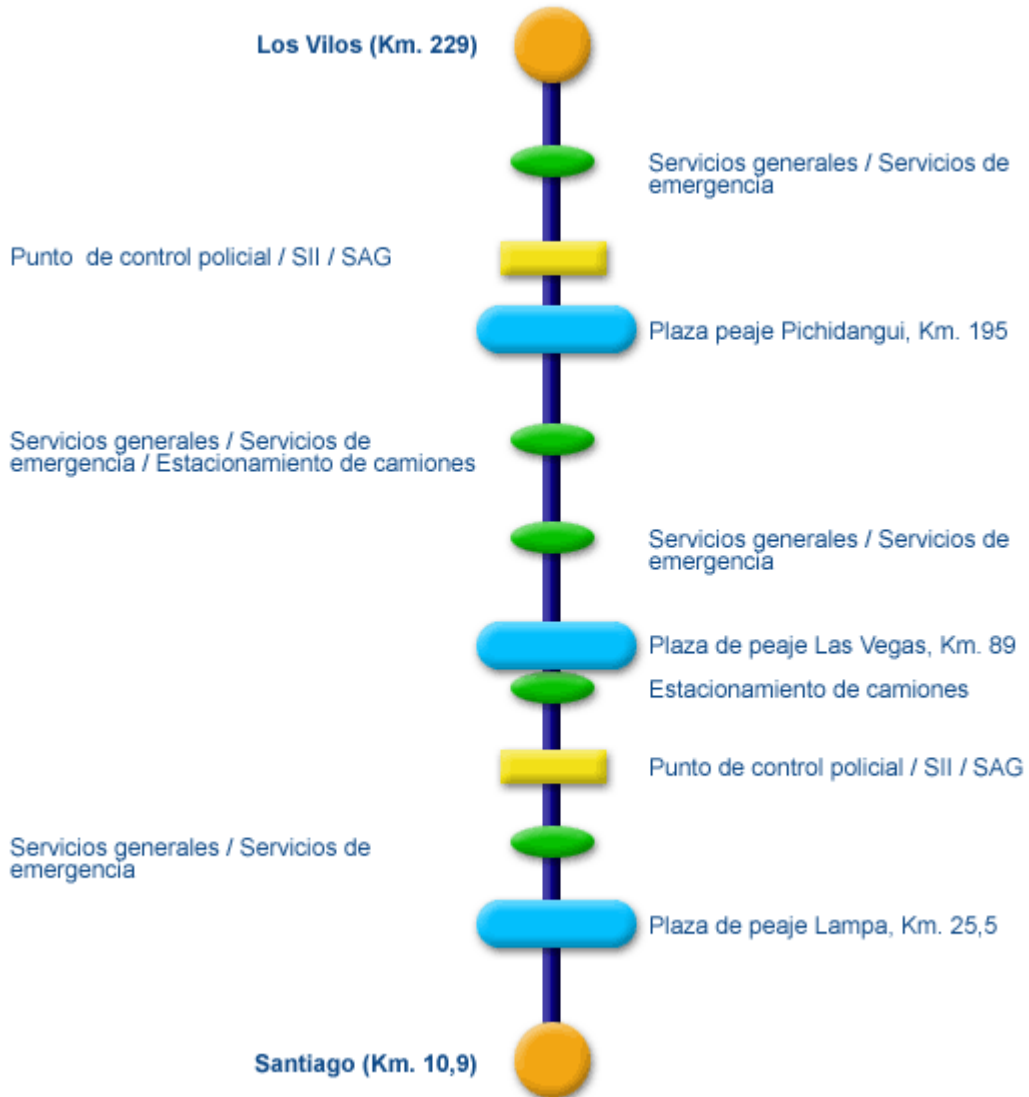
Los Vilos (Km. 229)

Servicios generales / Servicios de emergencia

Punto de control policial / SII / SAG

Plaza peaje Pichidangui, Km. 195

Servicios generales / Servicios de emergencia / Estacionamiento de camiones

Servicios generales / Servicios de emergencia

Plaza de peaje Las Vegas, Km. 89

Estacionamiento de camiones

Punto de control policial / SII / SAG

Servicios generales / Servicios de emergencia

Plaza de peaje Lampa, Km. 25,5

Santiago (Km. 10,9)